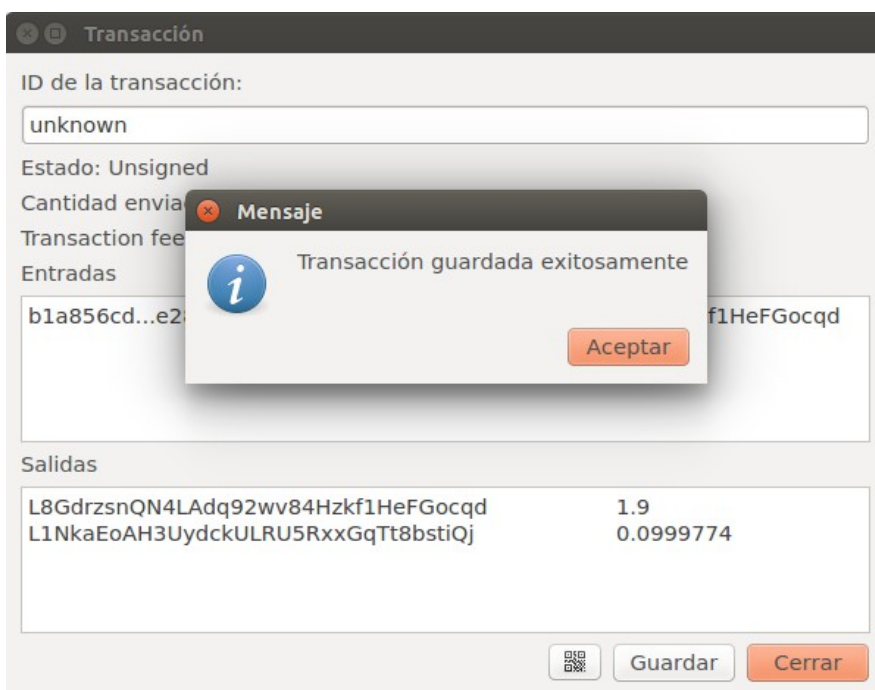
Transacción

ID de la transacción:

unknown

Estado: Unsigned

Cantidad envia

Transaction fee

Entradas

b1a856cd...e2 f1HeFGocqd

Mensaje

Transacción guardada exitosamente

Aceptar

Salidas

| L8GdrzsnQN4LAdq92wv84Hzkf1HeFGocqd | 1.9 |
|---|---|
| L1NkaEoAH3UydckULRU5RxxGqTt8bstiQj | 0.0999774 |

Guardar

Cerrar